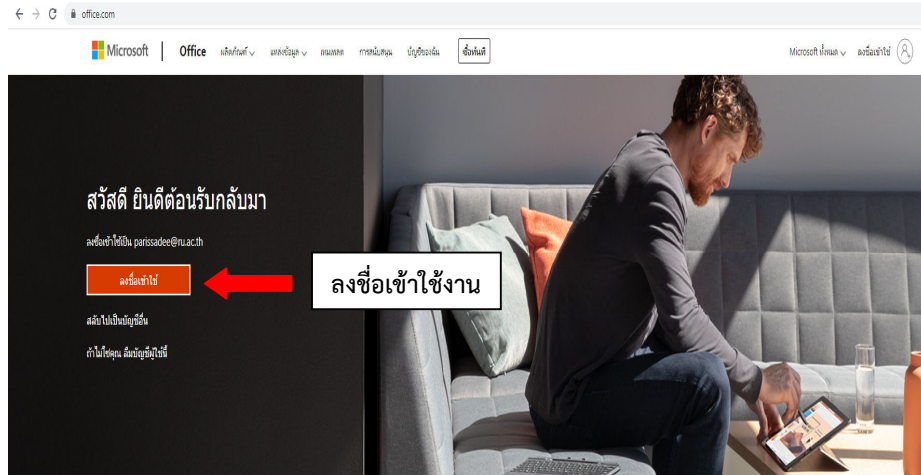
office.com

Microsoft | Office ผลิตภัณฑ์ แหล่งข้อมูล แผนแพลต การสนับสนุน บัญชีของฉัน ซื้อทันที

Microsoft ทั้งหมด ลงชื่อเข้าใช้

สวัสดี ยินดีต้อนรับกลับมา

ลงชื่อเข้าใช้เป็น parissadee@ru.ac.th

ลงชื่อเข้าใช้

ลงชื่อเข้าใช้งาน

สลับไปเป็นบัญชีอื่น

ถ้าไม่ใช่คุณ ลืมบัญชีผู้ใช้นี้